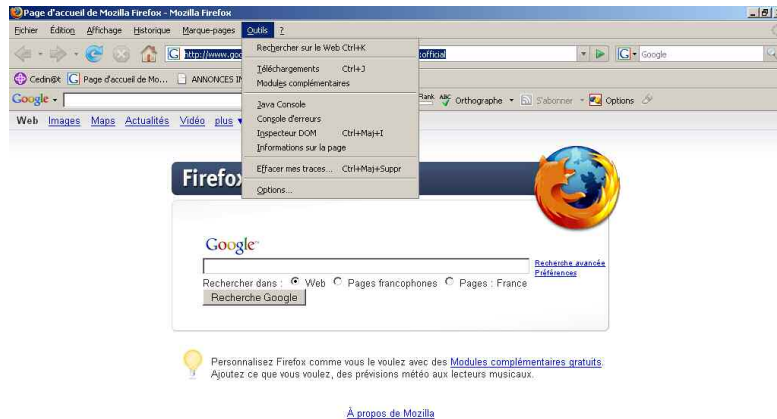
Page d'accueil de Mozilla Firefox - Mozilla Firefox

Fichier Édition Affichage Historique Marque-pages Outils ?

http://www.goo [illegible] official

Google

Cedim@t Page d'accueil de Mo... ANNONCES IN

Google

Rank Orthographe S'abonner Options

Web Images Maps Actualités Vidéo plus

Rechercher sur le Web Ctrl+K
Téléchargements Ctrl+J
Modules complémentaires
Java Console
Console d'erreurs
Inspecteur DOM Ctrl+Maj+I
Informations sur la page
Effacer mes traces... Ctrl+Maj+Suppr
Options...

Firefox

Google

Recherche avancée
Préférences

Rechercher dans : Web Pages francophones Pages : France

Recherche Google

Personnalisez Firefox comme vous le voulez avec des Modules complémentaires gratuits. Ajoutez ce que vous voulez, des prévisions météo aux lecteurs musicaux.

À propos de Mozilla